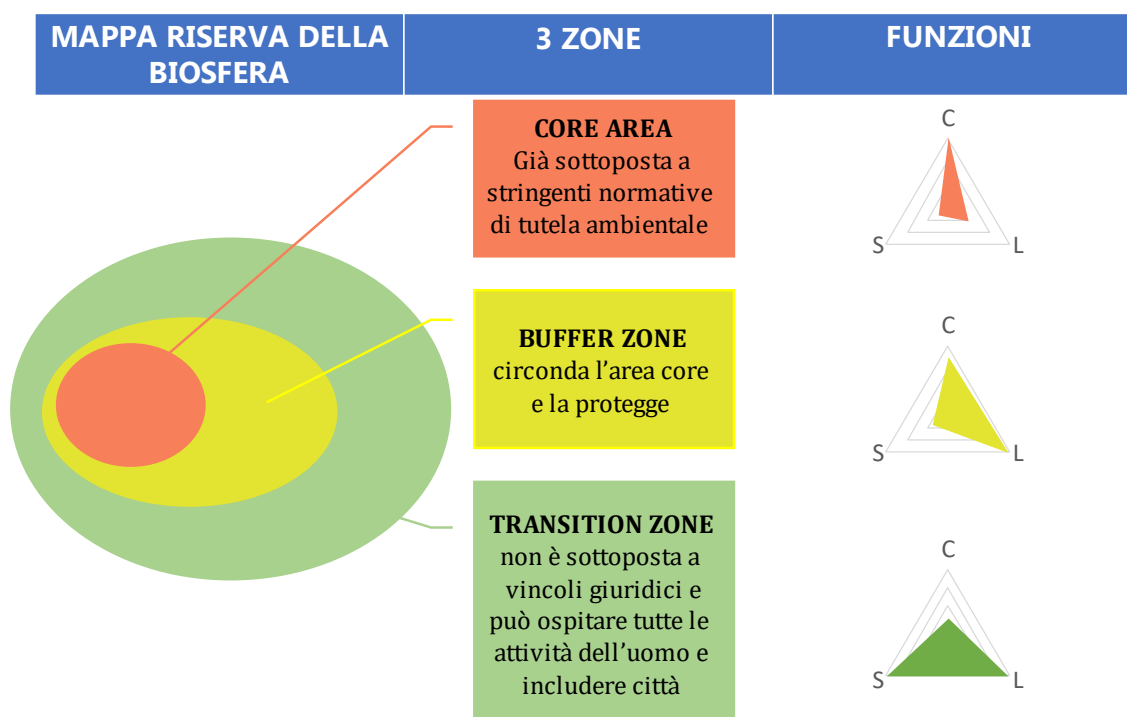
| MAPPA RISERVA DELLA BIOSFERA | 3 ZONE | FUNZIONI |
|---|---|---|

CORE AREA
Già sottoposta a stringenti normative di tutela ambientale

C
S
L

BUFFER ZONE
circonda l'area core e la protegge

C
S
L

TRANSITION ZONE
non è sottoposta a vincoli giuridici e può ospitare tutte le attività dell'uomo e includere città

C
S
L